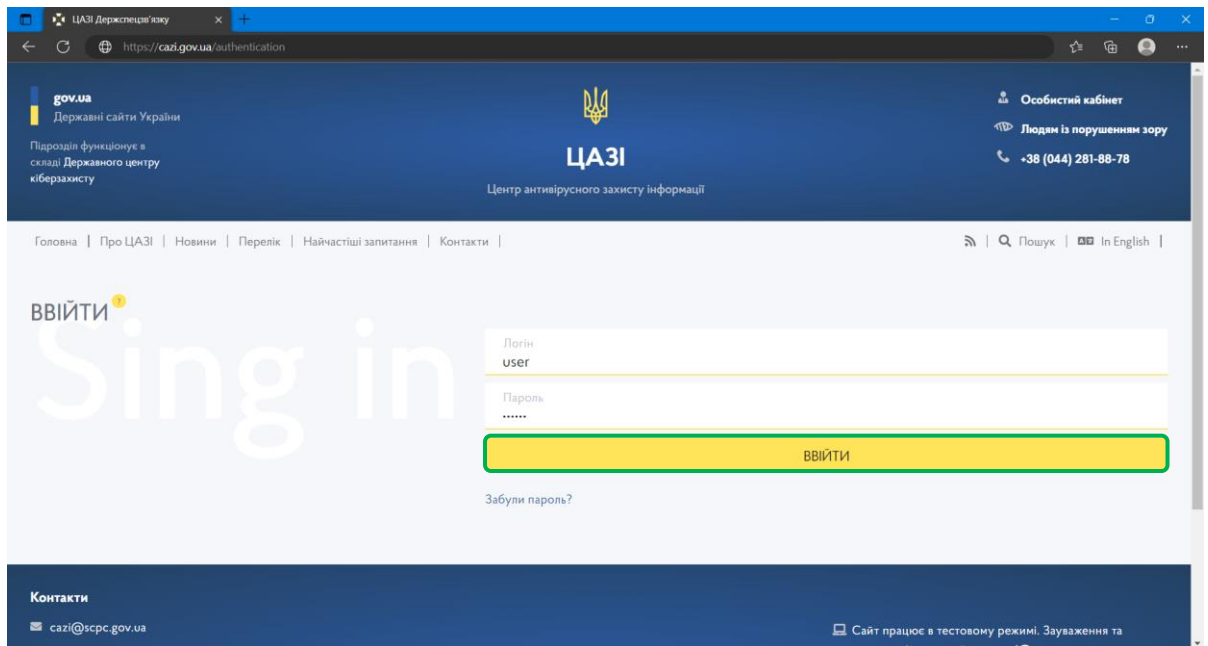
ЦАЗІ Держспецзв'язку

https://cazi.gov.ua/authentication

gov.ua
Державні сайти України

Підрозділ функціонує в складі Державного центру кіберзахисту

ЦАЗІ
Центр антивірусного захисту інформації

Особистий кабінет
Людям із порушенням зору
+38 (044) 281-88-78

Головна | Про ЦАЗІ | Новини | Перелік | Найчастіші запитання | Контакти |

| Пошук | In English |

ВВІЙТИ ?

Sing in

Логін
user

Пароль
••••••

ВВІЙТИ

Забули пароль?

Контакти

cazi@scpc.gov.ua

Сайт працює в тестовому режимі. Зауваження та